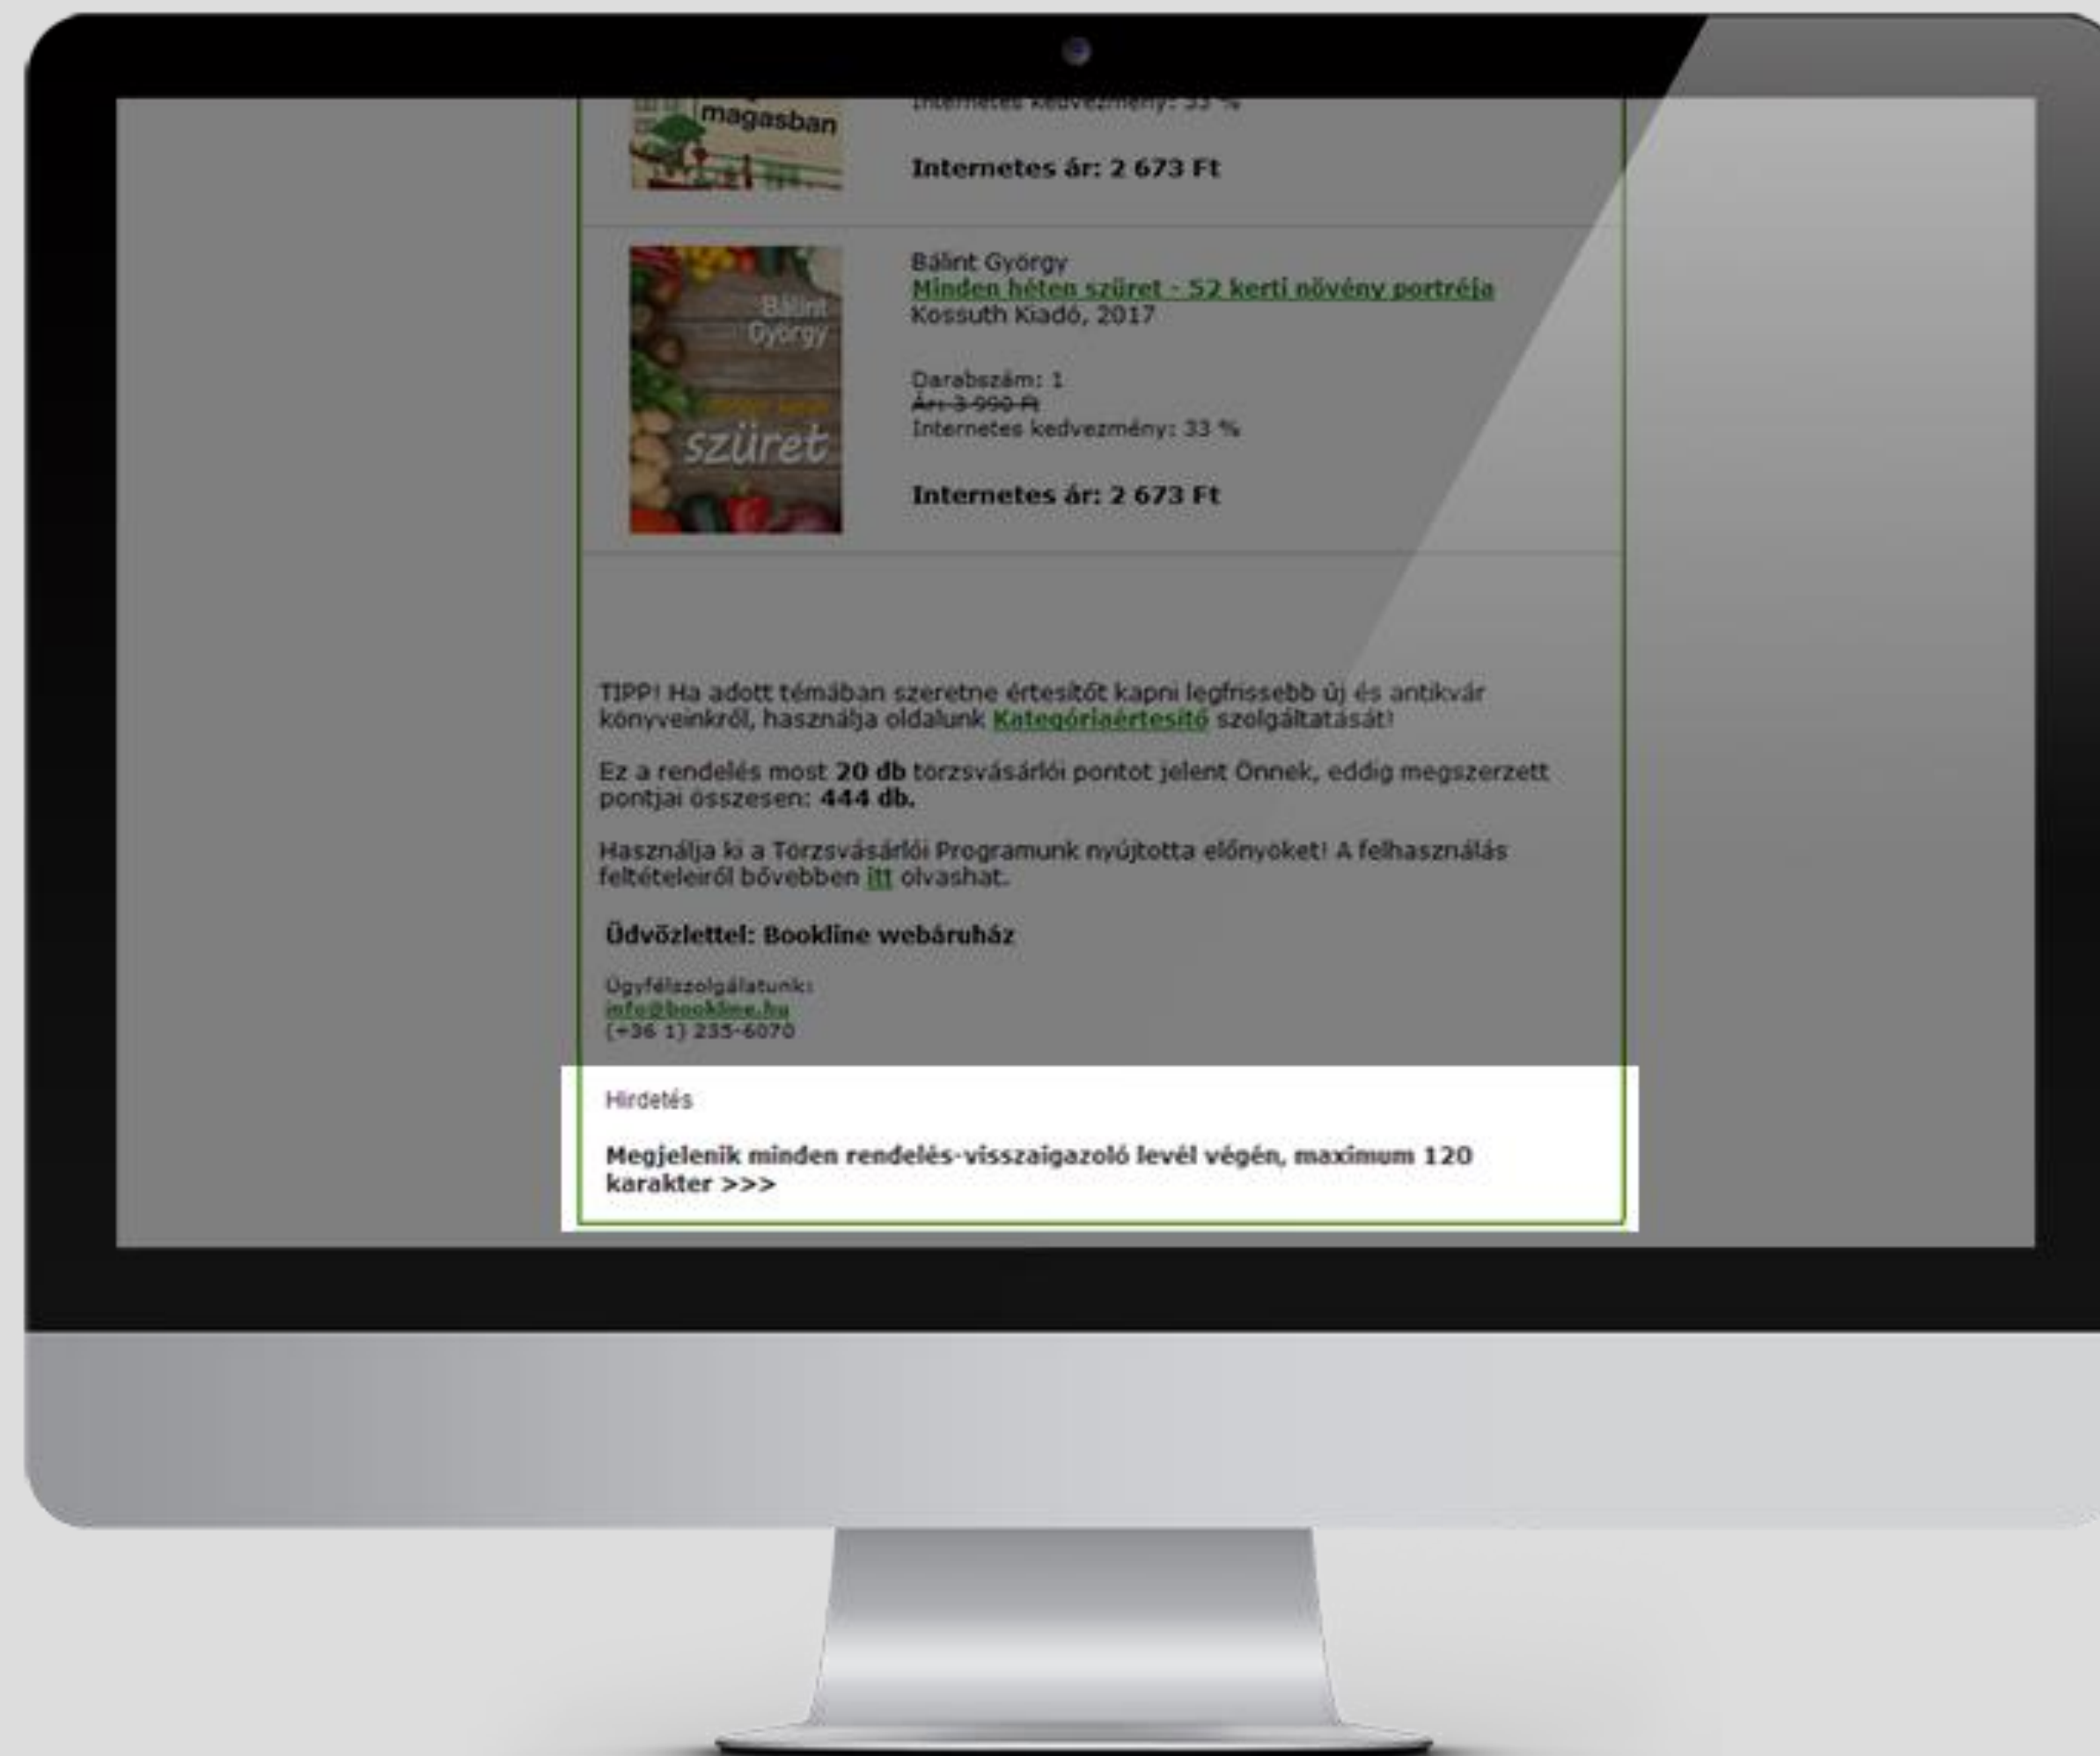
magasban

Internetes kedvezmény: 33 %

Internetes ár: 2 673 Ft

Bálint György
Gyögy

szüret

Bálint György
Minden héten szüret - 52 kerti növény portréja
Kossuth Kiadó, 2017

Darabszám: 1
Ár: 3 990 Ft
Internetes kedvezmény: 33 %

Internetes ár: 2 673 Ft

TIPP! Ha adott témában szeretne értesítőt kapni legfrissebb új és antikvár könyveinkről, használja oldalunk Kategóriaértesítő szolgáltatását!

Ez a rendelés most 20 db törzsvásárlói pontot jelent Önnek, eddig megszerzett pontjai összesen: 444 db.

Használja ki a Törzsvásárlói Programunk nyújtotta előnyöket! A felhasználás feltételeiről bővebben itt olvashat.

Üdvözlettel: Bookline webáruház

Ügyfélszolgálatunk:
info@bookline.hu
(+36 1) 235-6070

Hirdetés

Megjelenik minden rendelés-visszaigazoló levél végén, maximum 120 karakter >>>